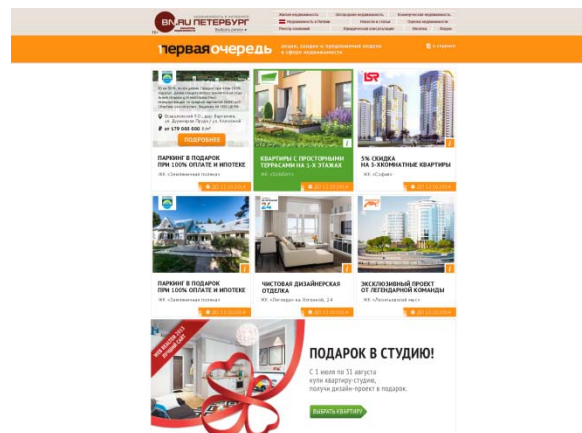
BN.RU ПЕТЕРБУРГ

первая очередь

ПОДРОБНЕЕ

ПАРКИНГ В ПОДАРОК ПРИ 100% ОПЛАТЕ И ИПОТЕКЕ

ЖК «Зеленоватая гостиная»

КВАРТИРЫ С ПРОСТОРНЫМИ ТЕРРАСАМИ НА 1-Х ЭТАЖАХ

5% СКИДКА НА 3-КОМНАТНЫЕ КВАРТИРЫ

ЖК «София»

ПАРКИНГ В ПОДАРОК ПРИ 100% ОПЛАТЕ И ИПОТЕКЕ

ЧИСТОВАЯ ДИЗАЙНЕРСКАЯ ОТДЕЛКА

ЭКСКЛЮЗИВНЫЙ ПРОЕКТ ОТ ЛЕГЕНДАРНОЙ КОМАНДЫ

ПОДАРОК В СТУДИЮ!

С 1 июля по 31 августа купи квартиру-студию, получи дизайн-проект в подарок.

ВЫБРАТЬ КВАРТИРУ